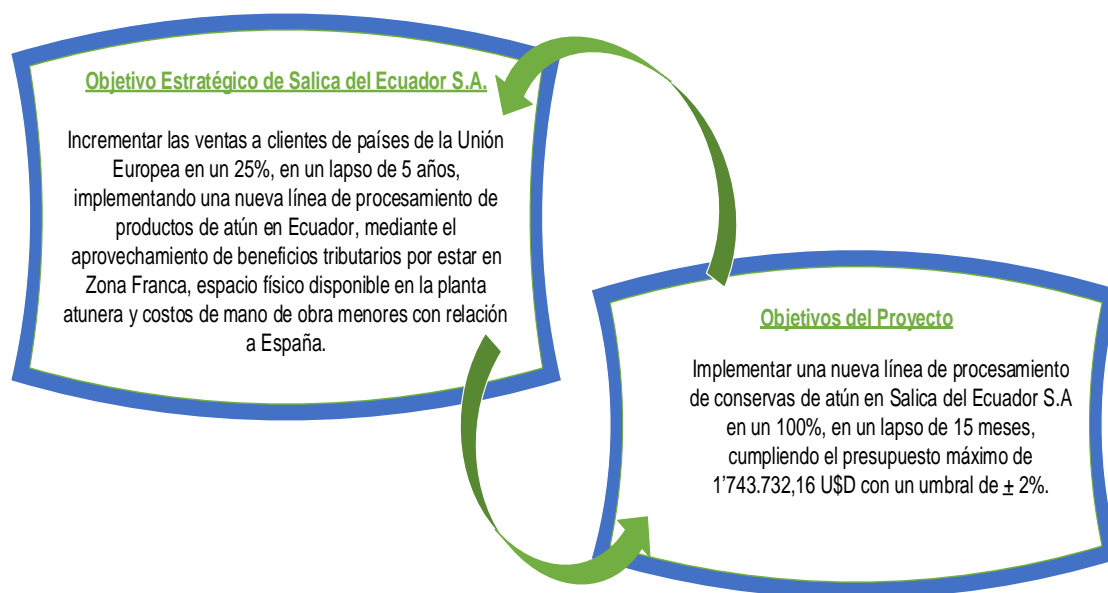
Objetivo Estratégico de Salica del Ecuador S.A.

Incrementar las ventas a clientes de países de la Unión Europea en un 25%, en un lapso de 5 años, implementando una nueva línea de procesamiento de productos de atún en Ecuador, mediante el aprovechamiento de beneficios tributarios por estar en Zona Franca, espacio físico disponible en la planta atunera y costos de mano de obra menores con relación a España.

Objetivos del Proyecto

Implementar una nueva línea de procesamiento de conservas de atún en Salica del Ecuador S.A en un 100%, en un lapso de 15 meses, cumpliendo el presupuesto máximo de 1'743.732,16 U$D con un umbral de $\pm$ 2%.